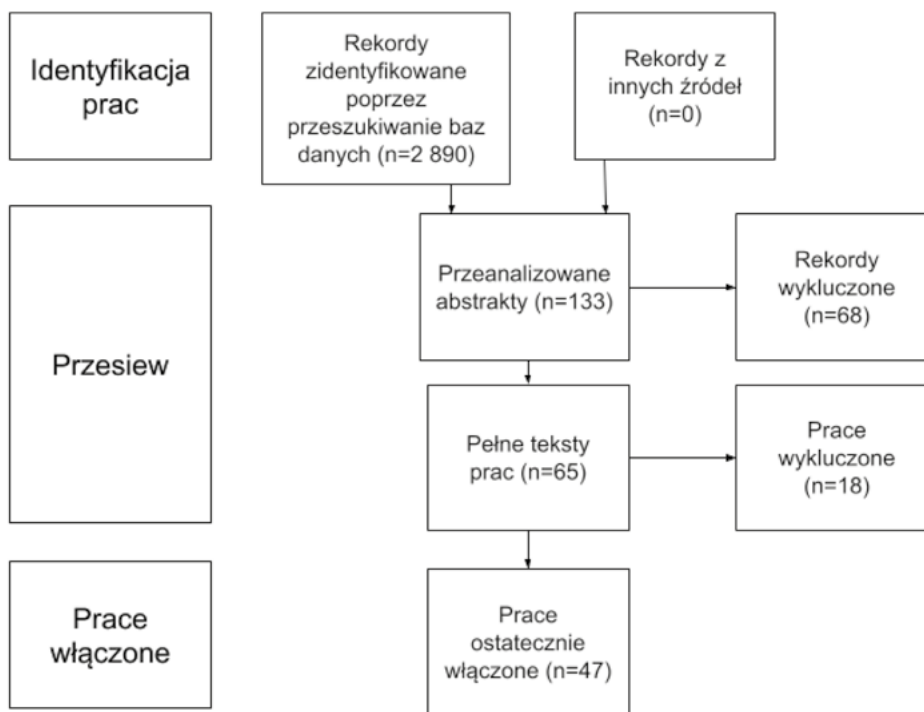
Identyfikacja prac

Rekordy zidentyfikowane poprzez przeszukiwanie baz danych (n=2 890)

Rekordy z innych źródeł (n=0)

Przesiew

Przeanalizowane abstrakty (n=133)

Rekordy wykluczone (n=68)

Pełne teksty prac (n=65)

Prace wykluczone (n=18)

Prace włączone

Prace ostatecznie włączone (n=47)